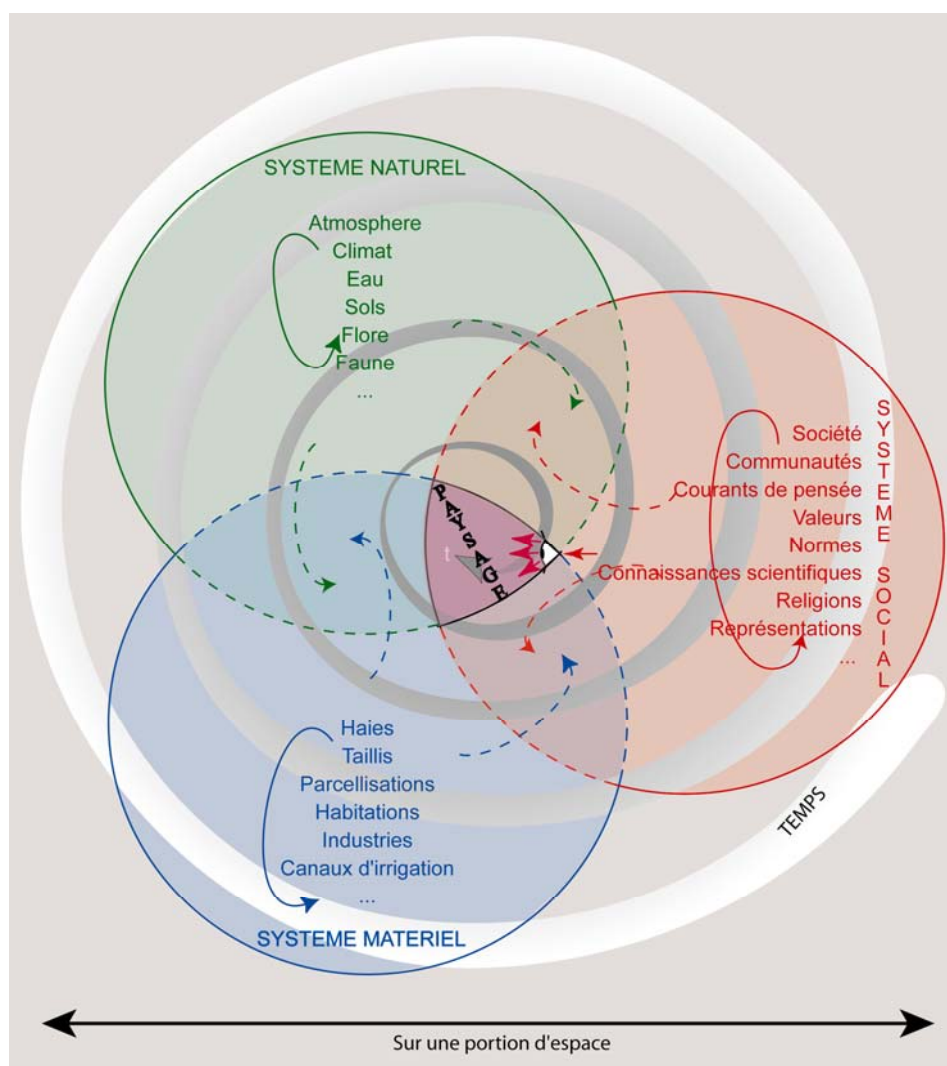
SYSTEME NATUREL

Atmosphere
Climat
Eau
Sols
Flore
Faune
...

SYSTEME SOCIAL

Société
Communautés
Courants de pensée
Valeurs
Normes
Connaissances scientifiques
Religions
Représentations
...

PAYSAGE

t

Haies
Taillis
Parcellisations
Habitations
Industries
Canaux d'irrigation
...

SYSTEME MATERIEL

TEMPS

Sur une portion d'espace